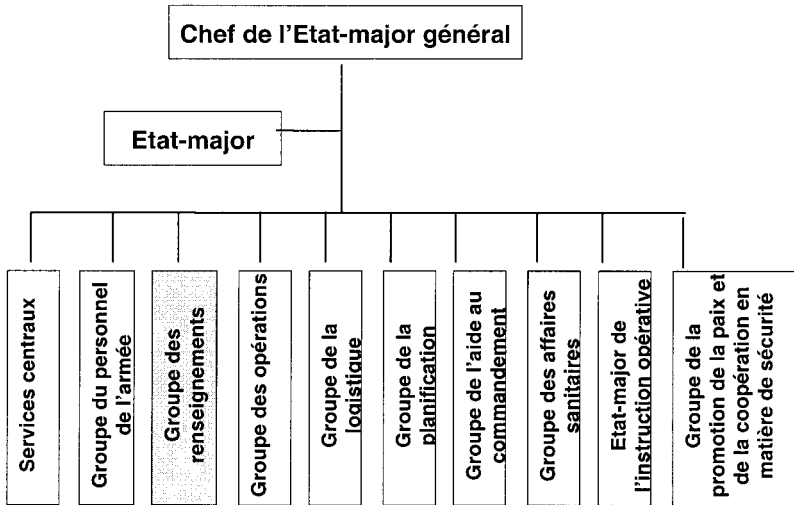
Chef de l'Etat-major général

Etat-major

Services centraux

Groupe du personnel de l'armée

Groupe des renseignements

Groupe des opérations

Groupe de la logistique

Groupe de la planification

Groupe de l'aide au commandement

Groupe des affaires sanitaires

Etat-major de l'instruction opérative

Groupe de la promotion de la paix et de la coopération en matière de sécurité